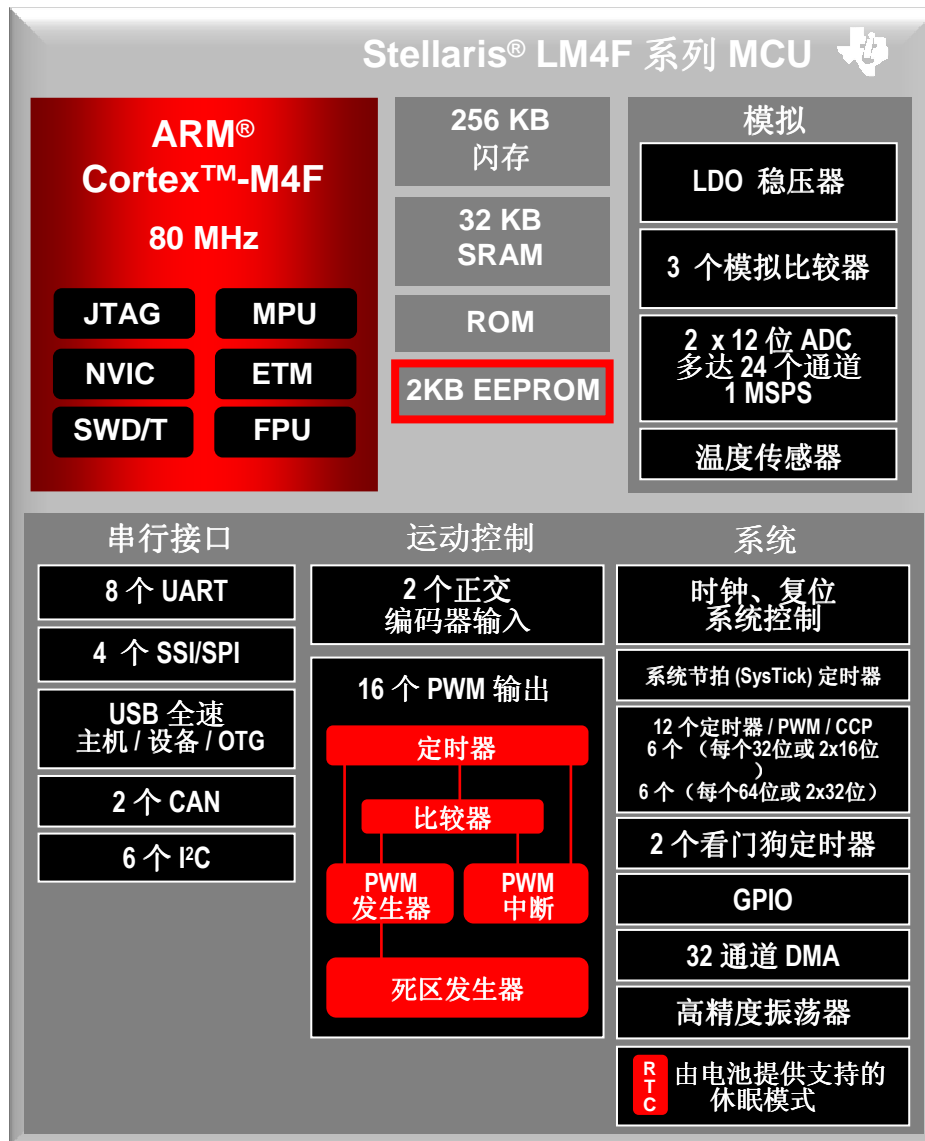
Stellaris® LM4F 系列 MCU

ARM®
Cortex™-M4F
80 MHz

JTAG
MPU
NVIC
ETM
SWD/T
FPU

256 KB
闪存

32 KB
SRAM

ROM

2KB EEPROM

模拟

LDO 稳压器

3 个模拟比较器

2 x 12 位 ADC
多达 24 个通道
1 MSPS

温度传感器

串行接口

8 个 UART

4 个 SSI/SPI

USB 全速
主机 / 设备 / OTG

2 个 CAN

6 个 $I^2C$

运动控制

2 个正交
编码器输入

16 个 PWM 输出

定时器

比较器

PWM
发生器

PWM
中断

死区发生器

系统

时钟、复位
系统控制

系统节拍 (SysTick) 定时器

12 个定时器 / PWM / CCP
6 个 （每个32位或 2x16位
）
6 个（每个64位或 2x32位）

2 个看门狗定时器

GPIO

32 通道 DMA

高精度振荡器

RTC

由电池提供支持的
休眠模式